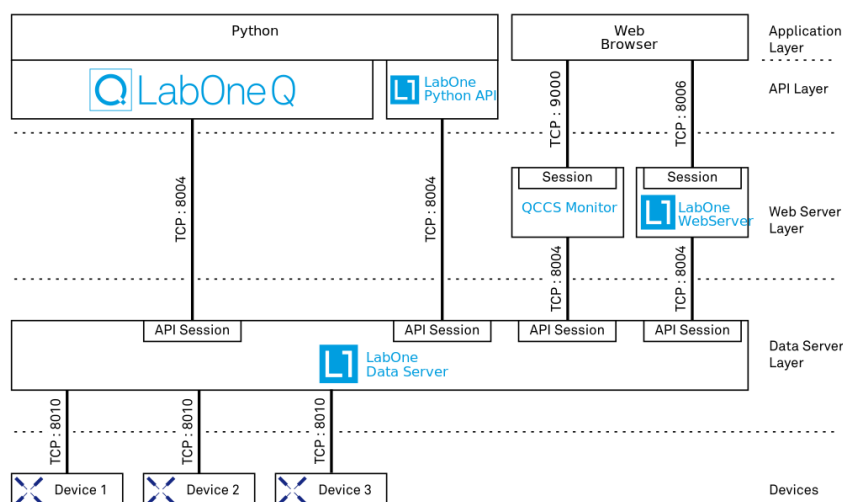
Python

Web Browser

Application Layer

LabOne Q

LabOne Python API

TCP : 9000

TCP : 8006

API Layer

TCP : 8004

TCP : 8004

Session

QCCS Monitor

Session

LabOne WebServer

Web Server Layer

TCP : 8004

TCP : 8004

API Session

API Session

API Session

API Session

LabOne Data Server

Data Server Layer

TCP : 8010

TCP : 8010

TCP : 8010

Device 1

Device 2

Device 3

Devices